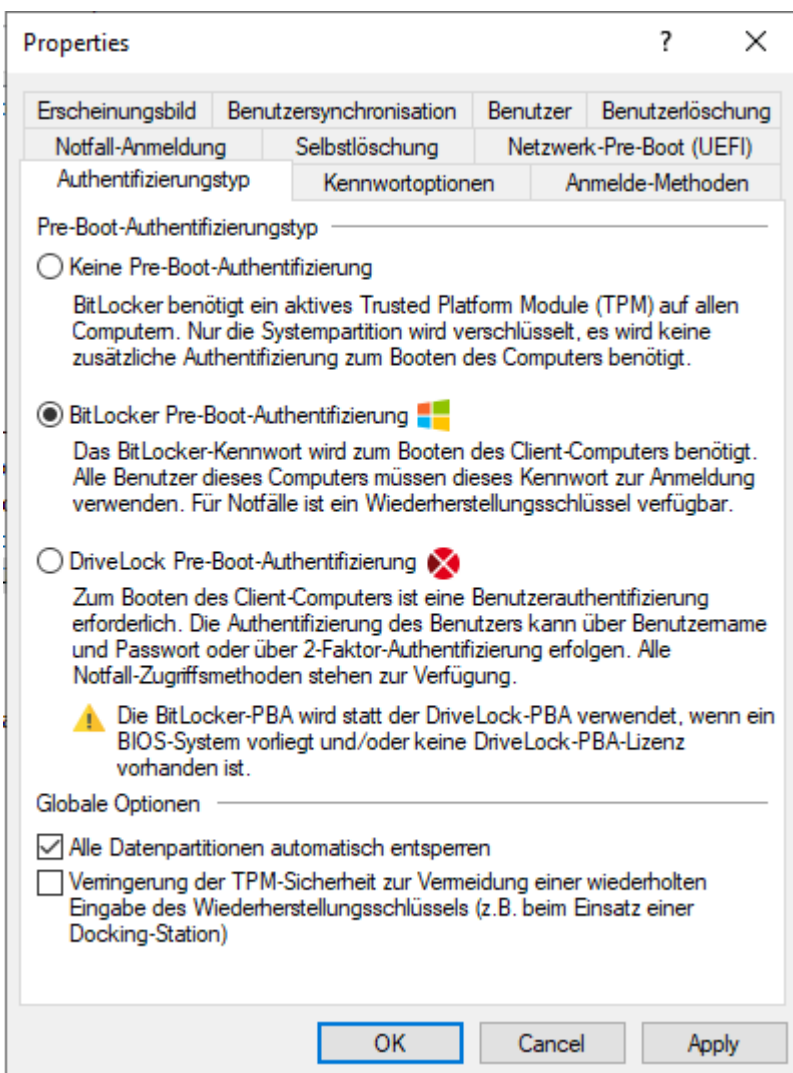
Properties ? ✕

Erscheinungsbild | Benutzersynchronisation | Benutzer | Benutzerlöschung
Notfall-Anmeldung | Selbstlöschung | Netzwerk-Pre-Boot (UEFI)
Authentifizierungstyp | Kennwortoptionen | Anmelde-Methoden

Pre-Boot-Authentifizierungstyp

Keine Pre-Boot-Authentifizierung

BitLocker benötigt ein aktives Trusted Platform Module (TPM) auf allen Computern. Nur die Systempartition wird verschlüsselt, es wird keine zusätzliche Authentifizierung zum Booten des Computers benötigt.

BitLocker Pre-Boot-Authentifizierung

Das BitLocker-Kennwort wird zum Booten des Client-Computers benötigt. Alle Benutzer dieses Computers müssen dieses Kennwort zur Anmeldung verwenden. Für Notfälle ist ein Wiederherstellungsschlüssel verfügbar.

DriveLock Pre-Boot-Authentifizierung

Zum Booten des Client-Computers ist eine Benutzerauthentifizierung erforderlich. Die Authentifizierung des Benutzers kann über Benutzername und Passwort oder über 2-Faktor-Authentifizierung erfolgen. Alle Notfall-Zugriffsmethoden stehen zur Verfügung.

Die BitLocker-PBA wird statt der DriveLock-PBA verwendet, wenn ein BIOS-System vorliegt und/oder keine DriveLock-PBA-Lizenz vorhanden ist.

Globale Optionen

Alle Datenpartitionen automatisch entsperren

Verringerung der TPM-Sicherheit zur Vermeidung einer wiederholten Eingabe des Wiederherstellungsschlüssels (z.B. beim Einsatz einer Docking-Station)

OK | Cancel | Apply